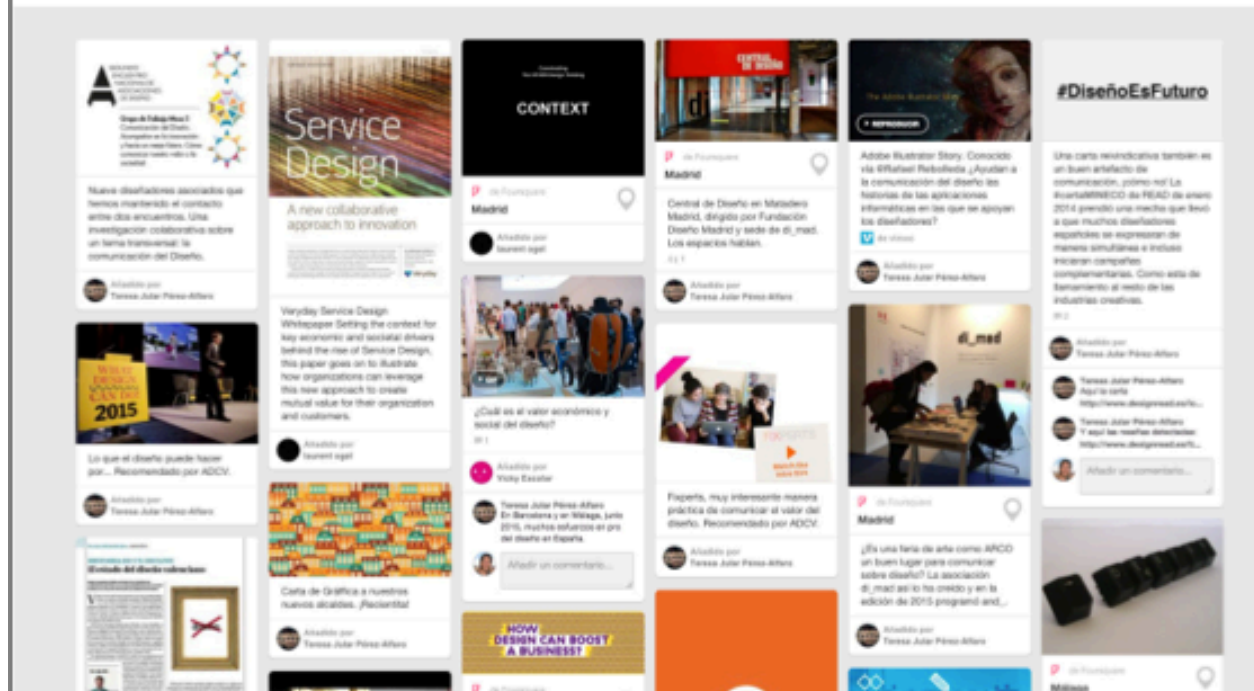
Grupo de Trabajo Mesa 3
Comunicación del Diseño. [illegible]

Nuevo diseñadores asociados que hemos mantenido el contacto entre dos encuentros. Una investigación colaborativa sobre un tema transversal: la comunicación del Diseño.

Añadido por
Teresa Jular Pérez-Alfaro

WHAT DESIGN CAN DO! 2015

Lo que el diseño puede hacer por... Recomendado por ADCV.

Añadido por
Teresa Jular Pérez-Alfaro

El estado del diseño valenciano

Service Design

A new collaborative approach to innovation

Veryday Service Design Whitepaper Setting the context for key economic and societal drivers behind the rise of Service Design, this paper goes on to illustrate how organizations can leverage this new approach to create mutual value for their organization and customers.

Añadido por
laurent egal

Carta de Gràfica a nuestros nuevos alcaldes. ¡Recientito!

Añadido por
Teresa Jular Pérez-Alfaro

CONTEXT

de Foursquare
Madrid

Añadido por
laurent egel

¿Cuál es el valor económico y social del diseño?

Añadido por
Vicky Escolar

Teresa Jular Pérez-Alfaro
En Barcelona y en Málaga, junio 2015, muchos esfuerzos en pro del diseño en España.

Añadir un comentario...

HOW DESIGN CAN BOOST A BUSINESS?

CENTRAL DE DISEÑO

de Foursquare
Madrid

Central de Diseño en Matadero Madrid, dirigido por Fundación Diseño Madrid y sede de di_mad. Los espacios hablan.

Añadido por
Teresa Jular Pérez-Alfaro

Fixperts, muy interesante manera práctica de comunicar el valor del diseño. Recomendado por ADCV.

Añadido por
Teresa Jular Pérez-Alfaro

REPRODUCIR

Adobe Illustrator Story. Conocido vía @Rafael Rebolleda ¿Ayudan a la comunicación del diseño las historias de las aplicaciones informáticas en las que se apoyan los diseñadores?

de vimeo

Añadido por
Teresa Jular Pérez-Alfaro

di_mad

de Foursquare
Madrid

¿Es una feria de arte como ARCO un buen lugar para comunicar sobre diseño? La asociación di_mad así lo ha creído y en la edición de 2015 programó and...

Añadido por
Teresa Jular Pérez-Alfaro

de Foursquare
Málaga

#DiseñoEsFuturo

Una carta reivindicativa también es un buen artefacto de comunicación, ¿cómo no! La #cartaMINECO de READ de enero 2014 prendió una mecha que llevó a que muchos diseñadores españoles se expresaran de manera simultánea e incluso iniciaran campañas complementarias. Como esta de llamamiento al resto de las industrias creativas.

Añadido por
Teresa Jular Pérez-Alfaro

Teresa Jular Pérez-Alfaro
Aquí la carta
http://www.designread.es/lo...

Teresa Jular Pérez-Alfaro
Y aquí las nuevas detectadas
http://www.designread.es/lo...

Añadir un comentario...